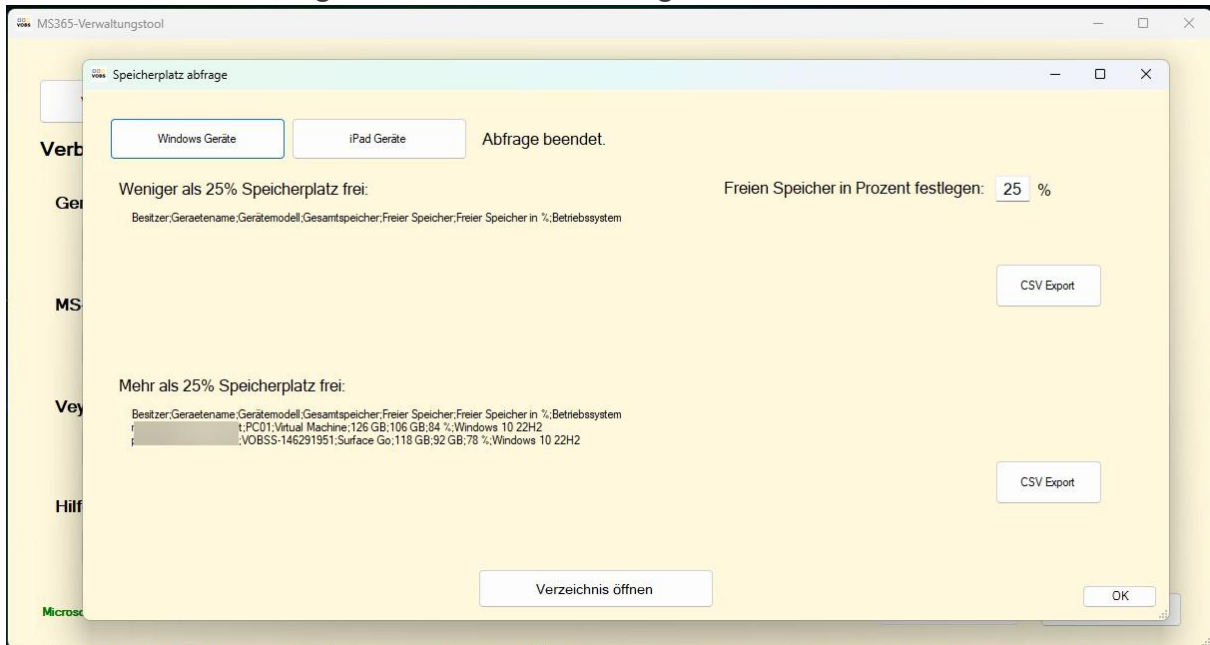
MS365-Verwaltungstool

Speicherplatz abfrage

Windows Geräte
iPad Geräte
Abfrage beendet.

Weniger als 25% Speicherplatz frei:
Freien Speicher in Prozent festlegen: 25 %

Besitzer;Geraetename;Gerätemodell;Gesamtspeicher;Freier Speicher;Freier Speicher in %;Betriebssystem

CSV Export

Mehr als 25% Speicherplatz frei:

Besitzer;Geraetename;Gerätemodell;Gesamtspeicher;Freier Speicher;Freier Speicher in %;Betriebssystem
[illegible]t;PC01;Virtual Machine;126 GB;106 GB;84 %;Windows 10 22H2
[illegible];VOBSS-146291951;Surface Go;118 GB;92 GB;78 %;Windows 10 22H2

CSV Export

Verzeichnis öffnen

OK

Verb
Ger
MS
Vey
Hilf
Microsc